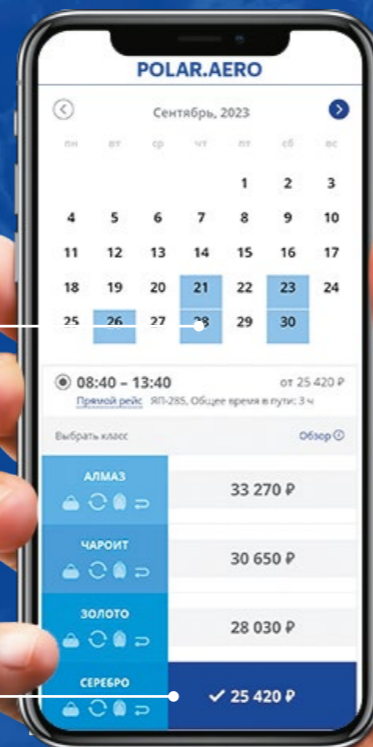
POLAR.AERO

Сентябрь, 2023

| пн | вт | ср | чт | пт | сб | вс |
|---|---|---|---|---|---|---|
| | | | | 1 | 2 | 3 |
| 4 | 5 | 6 | 7 | 8 | 9 | 10 |
| 11 | 12 | 13 | 14 | 15 | 16 | 17 |
| 18 | 19 | 20 | 21 | 22 | 23 | 24 |
| 25 | 26 | 27 | 28 | 29 | 30 | |

08:40 – 13:40 от 25 420 ₽

Прямой рейс ЯП-285, Общее время в пути: 3 ч

Выбрать класс Обзор

АЛМАЗ 33 270 ₽

ЧАРОИТ 30 650 ₽

ЗОЛОТО 28 030 ₽

СЕРЕБРО ✓ 25 420 ₽